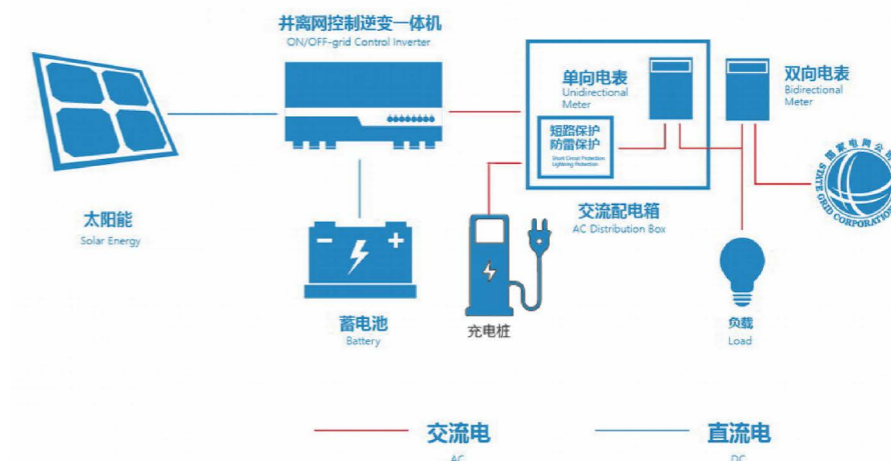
井离网控制逆变一体机
ON/OFF-grid Control Inverter

单向电表
Unidirectional Meter

双向电表
Bidirectional Meter

短路保护
防雷保护
Short Circuit Protection
Lightning Protection

国家电网公司
STATE GRID CORPORATION

太阳能
Solar Energy

交流配电箱
AC Distribution Box

蓄电池
Battery

充电桩

负载
Load

交流电
AC

直流电
DC